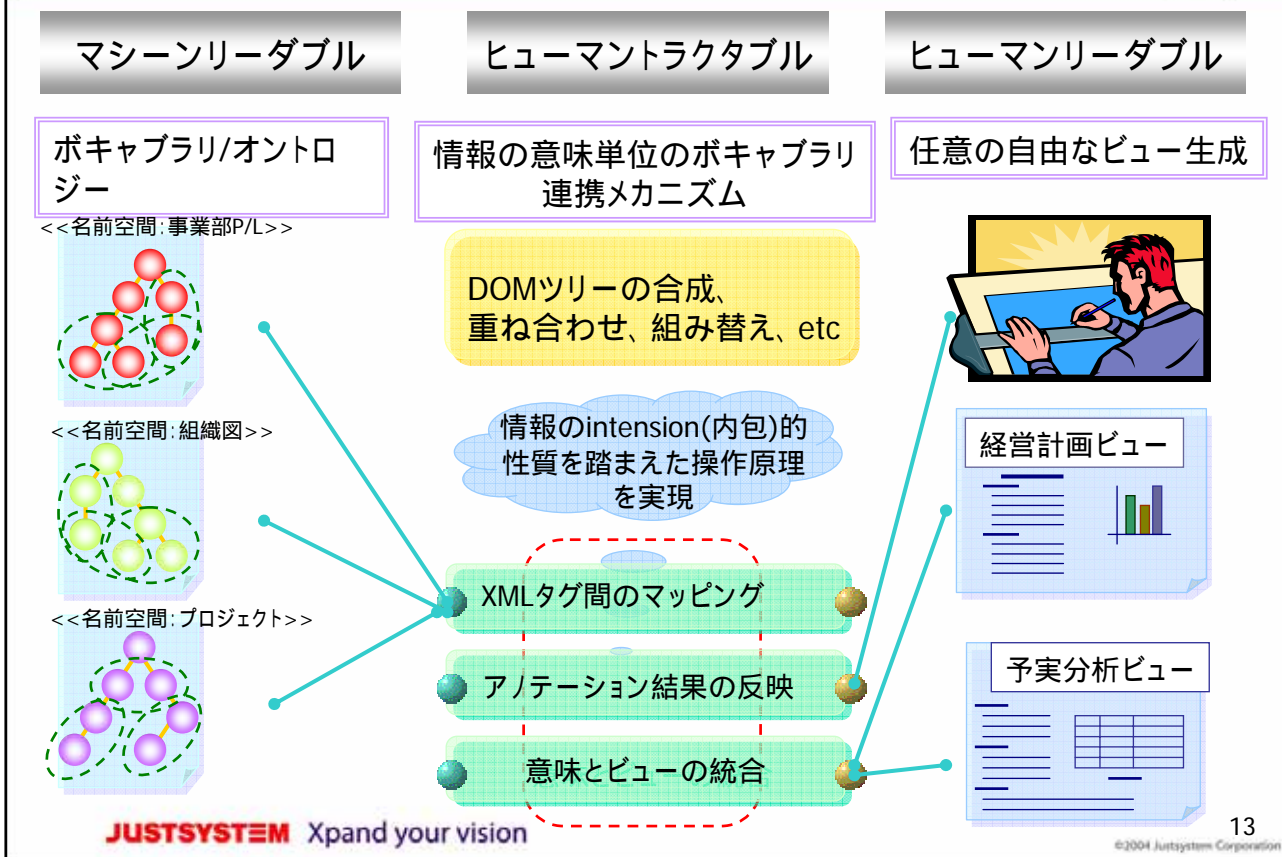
マシーンリーダブル

ヒューマントラクタブル

ヒューマンリーダブル

ボキャブラリ/オントロジー

情報の意味単位のボキャブラリ連携メカニズム

任意の自由なビュー生成

<<名前空間:事業部P/L>>

DOMツリーの合成、重ね合わせ、組み替え、etc

<<名前空間:組織図>>

情報のintension(内包)的性質を踏まえた操作原理を実現

経営計画ビュー

<<名前空間:プロジェクト>>

XMLタグ間のマッピング

アノテーション結果の反映

予実分析ビュー

意味とビューの統合

JUSTSYSTEM Xpand your vision

13

©2004 Justsystem Corporation